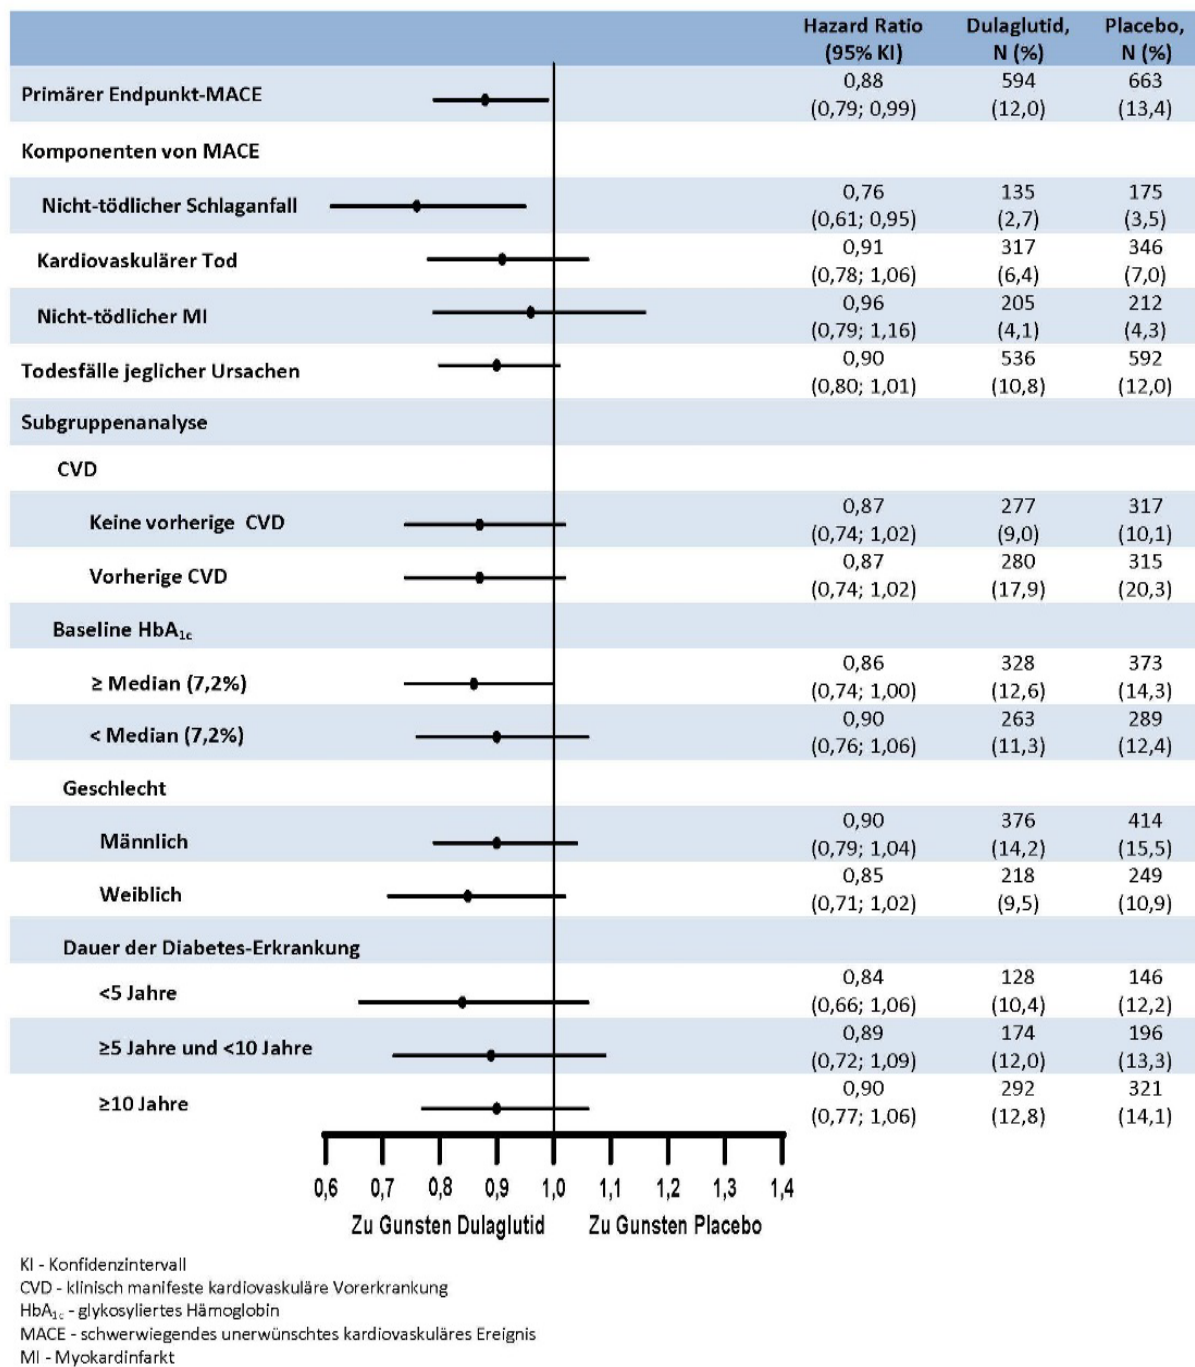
| | Hazard Ratio (95% KI) | Dulaglutid, N (%) | Placebo, N (%) |
|---|---|---|---|
| Primärer Endpunkt-MACE | 0,88 (0,79; 0,99) | 594 (12,0) | 663 (13,4) |
| Komponenten von MACE | | | |
| Nicht-tödlicher Schlaganfall | 0,76 (0,61; 0,95) | 135 (2,7) | 175 (3,5) |
| Kardiovaskulärer Tod | 0,91 (0,78; 1,06) | 317 (6,4) | 346 (7,0) |
| Nicht-tödlicher MI | 0,96 (0,79; 1,16) | 205 (4,1) | 212 (4,3) |
| Todesfälle jeglicher Ursachen | 0,90 (0,80; 1,01) | 536 (10,8) | 592 (12,0) |
| Subgruppenanalyse | | | |
| CVD | | | |
| Keine vorherige CVD | 0,87 (0,74; 1,02) | 277 (9,0) | 317 (10,1) |
| Vorherige CVD | 0,87 (0,74; 1,02) | 280 (17,9) | 315 (20,3) |
| Baseline $HbA_{1c}$ | | | |
| ≥ Median (7,2%) | 0,86 (0,74; 1,00) | 328 (12,6) | 373 (14,3) |
| < Median (7,2%) | 0,90 (0,76; 1,06) | 263 (11,3) | 289 (12,4) |
| Geschlecht | | | |
| Männlich | 0,90 (0,79; 1,04) | 376 (14,2) | 414 (15,5) |
| Weiblich | 0,85 (0,71; 1,02) | 218 (9,5) | 249 (10,9) |
| Dauer der Diabetes-Erkrankung | | | |
| <5 Jahre | 0,84 (0,66; 1,06) | 128 (10,4) | 146 (12,2) |
| ≥5 Jahre und <10 Jahre | 0,89 (0,72; 1,09) | 174 (12,0) | 196 (13,3) |
| ≥10 Jahre | 0,90 (0,77; 1,06) | 292 (12,8) | 321 (14,1) |

0,6 0,7 0,8 0,9 1,0 1,1 1,2 1,3 1,4
Zu Gunsten Dulaglutid Zu Gunsten Placebo

KI - Konfidenzintervall
CVD - klinisch manifeste kardiovaskuläre Vorerkrankung
$HbA_{1c}$ - glykosyliertes Hämoglobin
MACE - schwerwiegendes unerwünschtes kardiovaskuläres Ereignis
MI - Myokardinfarkt